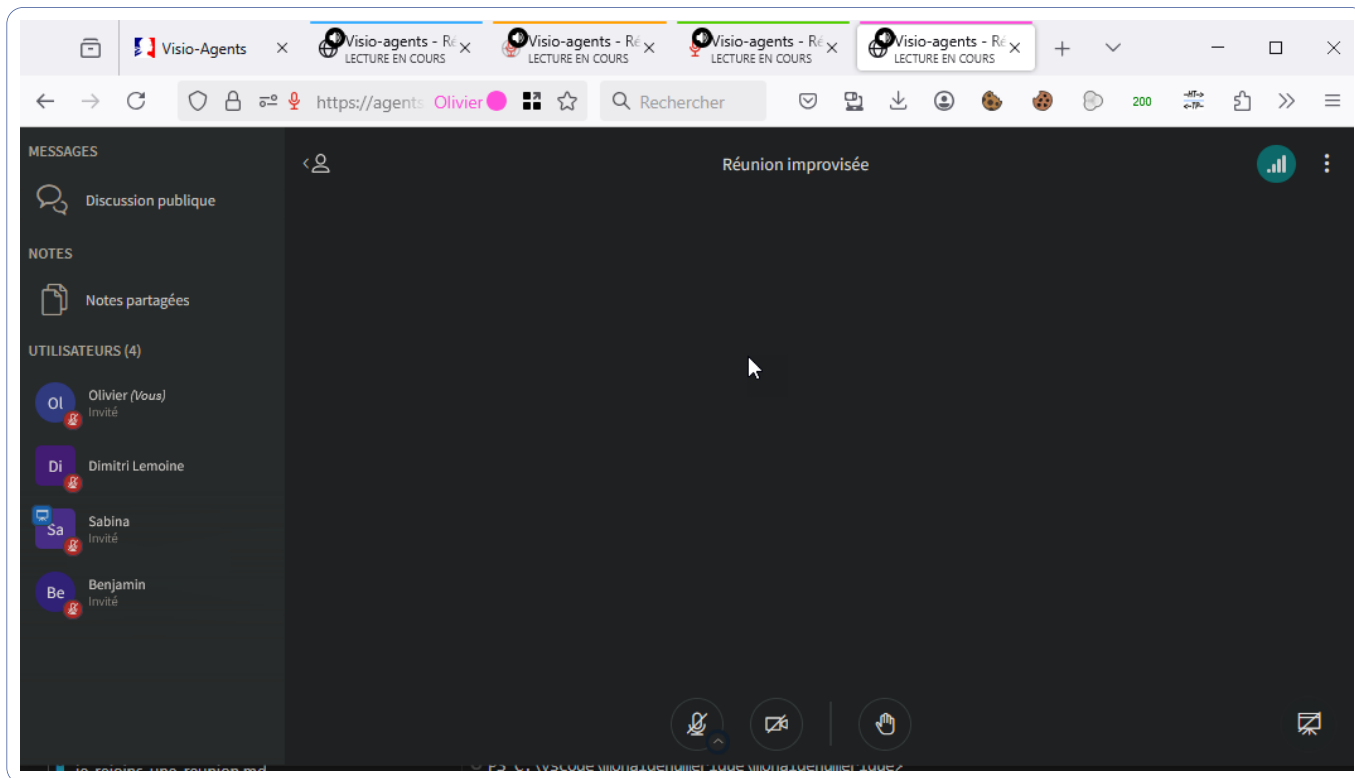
Visio-Agents
Visio-agents - Ré
LECTURE EN COURS
Visio-agents - Ré
LECTURE EN COURS
Visio-agents - Ré
LECTURE EN COURS
Visio-agents - Ré
LECTURE EN COURS

https://agents Olivier
Rechercher
200

MESSAGES
Discussion publique
NOTES
Notes partagées
UTILISATEURS (4)
Ol Olivier (Vous)
Invité
Di Dimitri Lemoine
Sa Sabina
Invité
Be Benjamin
Invité

Réunion improvisée

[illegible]